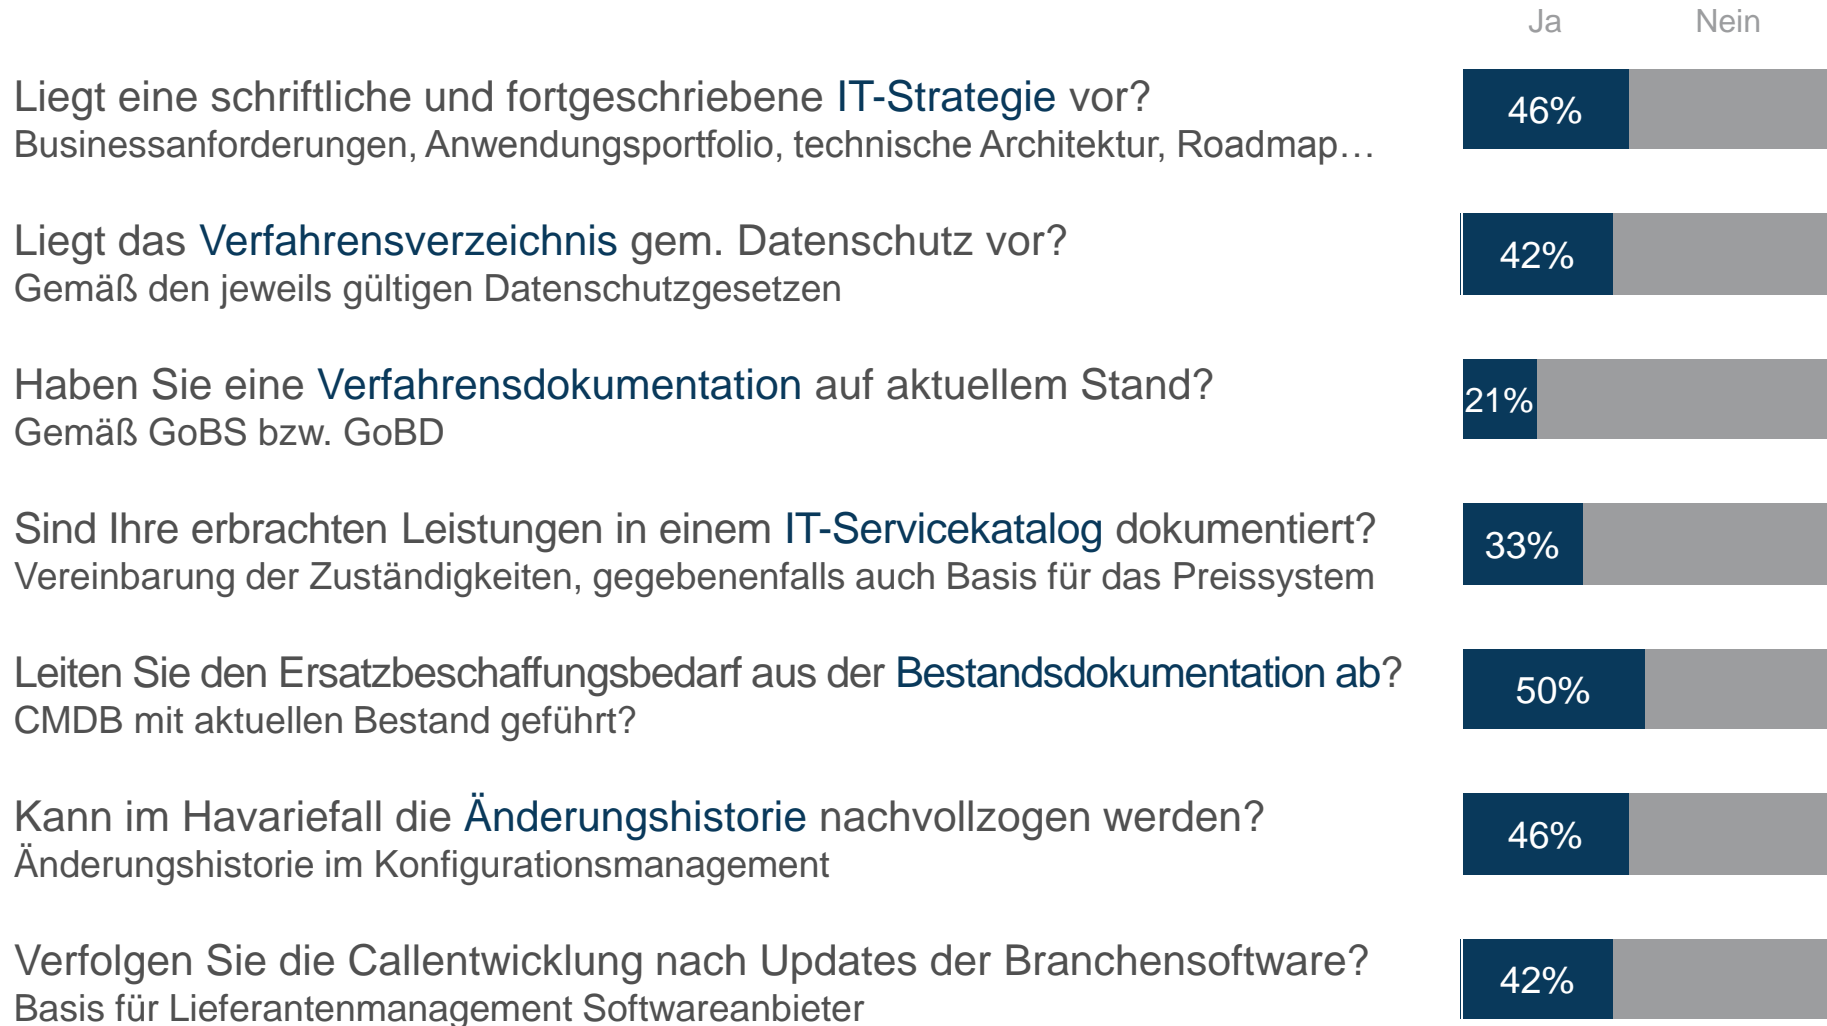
Ja Nein

Liegt eine schriftliche und fortgeschriebene IT-Strategie vor?
Businessanforderungen, Anwendungsportfolio, technische Architektur, Roadmap…

46%

Liegt das Verfahrensverzeichnis gem. Datenschutz vor?
Gemäß den jeweils gültigen Datenschutzgesetzen

42%

Haben Sie eine Verfahrensdokumentation auf aktuellem Stand?
Gemäß GoBS bzw. GoBD

21%

Sind Ihre erbrachten Leistungen in einem IT-Servicekatalog dokumentiert?
Vereinbarung der Zuständigkeiten, gegebenenfalls auch Basis für das Preissystem

33%

Leiten Sie den Ersatzbeschaffungsbedarf aus der Bestandsdokumentation ab?
CMDB mit aktuellen Bestand geführt?

50%

Kann im Havariefall die Änderungshistorie nachvollzogen werden?
Änderungshistorie im Konfigurationsmanagement

46%

Verfolgen Sie die Callentwicklung nach Updates der Branchensoftware?
Basis für Lieferantenmanagement Softwareanbieter

42%